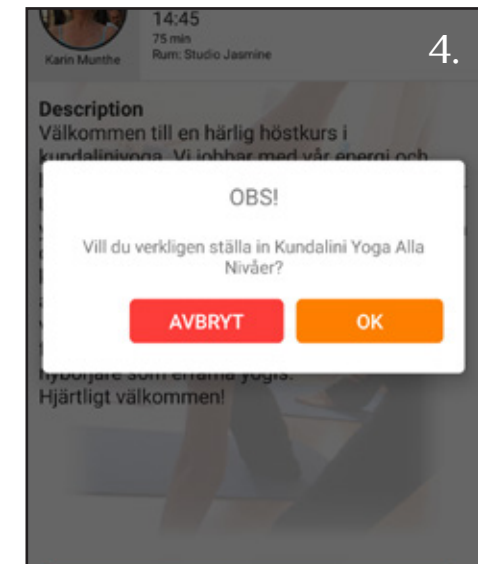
Karin Munthe

14:45
75 min
Rum: Studio Jasmine

4.

Description
Välkommen till en härlig höstkurs i kundaliniyoga. Vi jobbar med vår energi och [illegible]

OBS!

Vill du verkligen ställa in Kundalini Yoga Alla Nivåer?

AVBRYT

OK

nybörjare som erfarna yogis.
Hjärtligt välkommen!